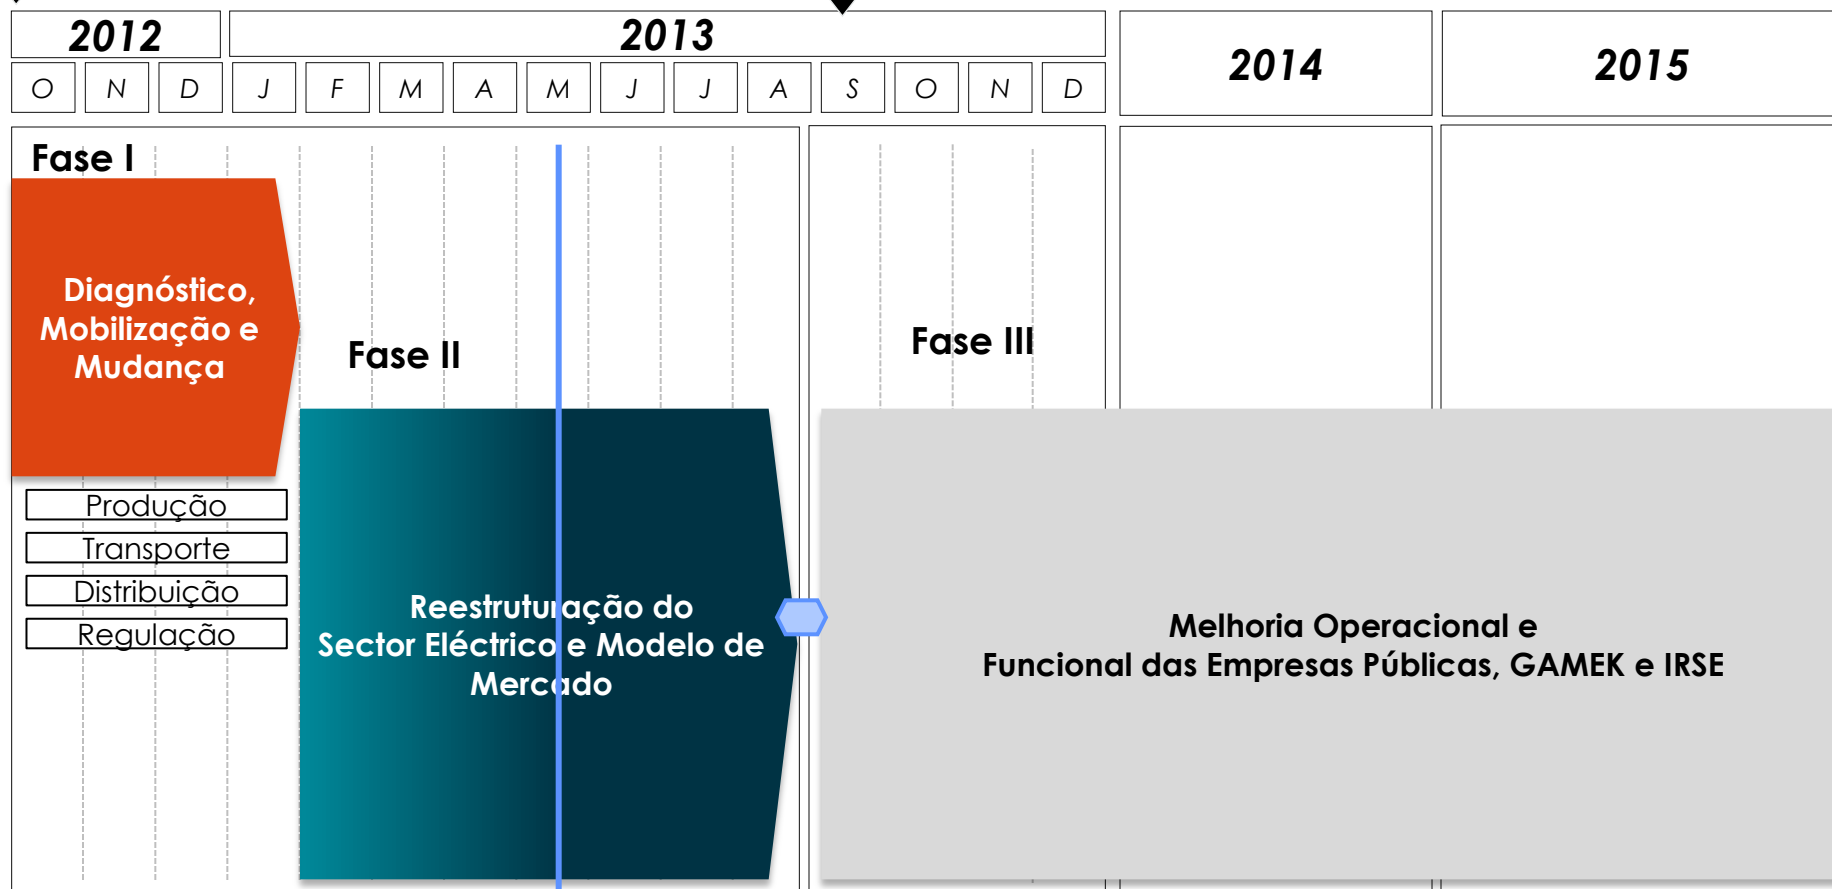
| 2012 | | | 2013 | | | | | | | | | | | | 2014 | 2015 |
|---|---|---|---|---|---|---|---|---|---|---|---|---|---|---|---|---|
| O | N | D | J | F | M | A | M | J | J | A | S | O | N | D | | |

Fase I

Diagnóstico, Mobilização e Mudança

Produção

Transporte

Distribuição

Regulação

Fase II

Reestruturação do Sector Eléctrico e Modelo de Mercado

Fase III

Melhoria Operacional e Funcional das Empresas Públicas, GAMEK e IRSE